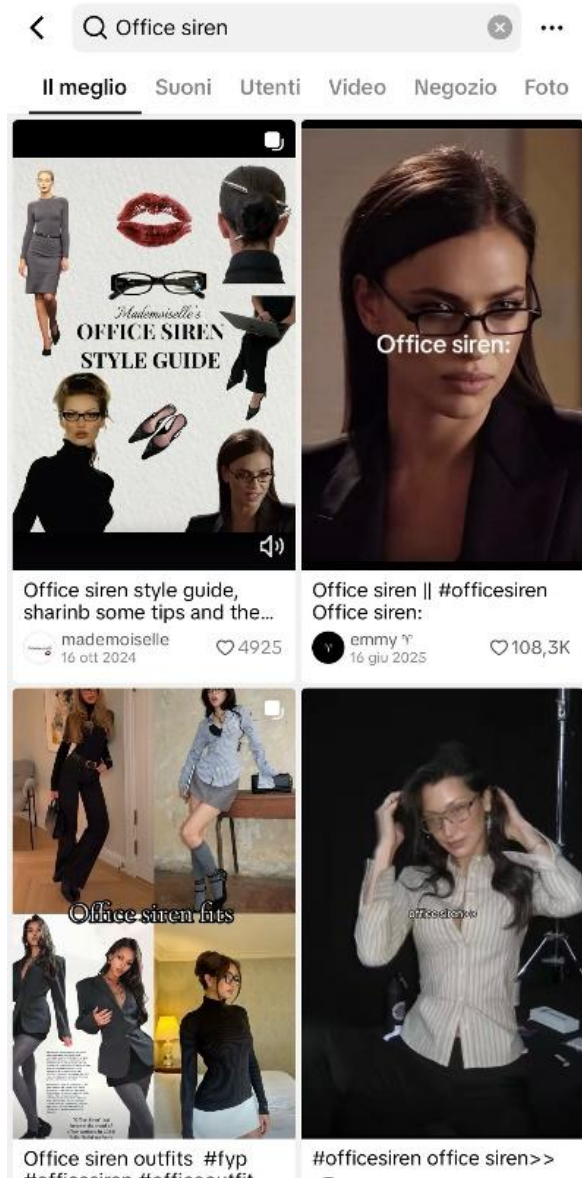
Office siren

Il meglio Suoni Utenti Video Negozio Foto

Mademoiselle's
OFFICE SIREN
STYLE GUIDE

Office siren:

Office siren style guide, sharinb some tips and the...
mademoiselle
16 ott 2024
4925

Office siren || #officesiren Office siren:
emmy ♈
16 giu 2025
108,3K

Office siren fits

office siren

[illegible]

Office siren outfits #fyp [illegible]

#officesiren office siren>>